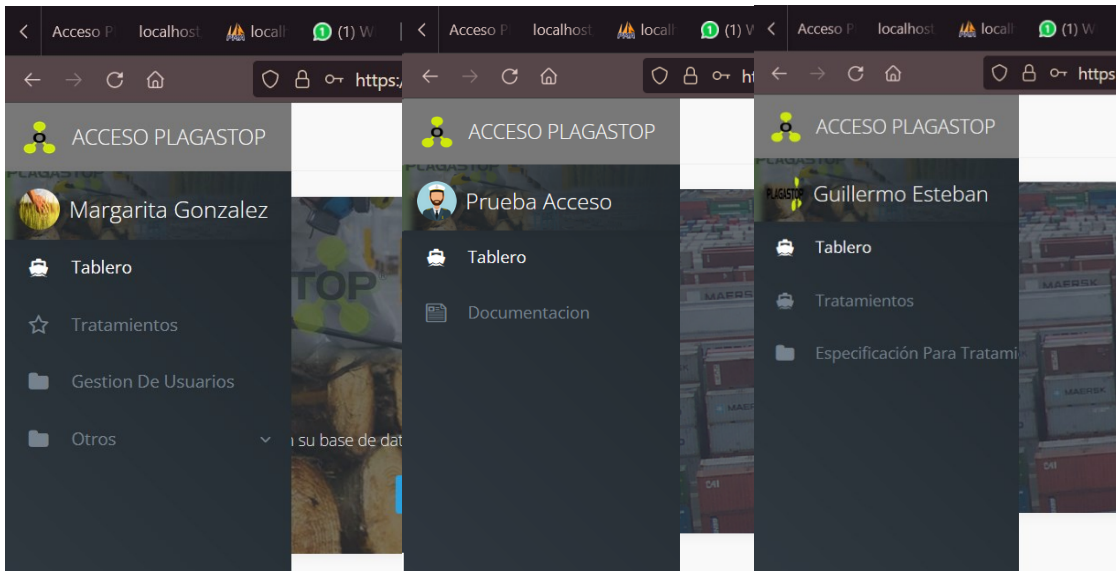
Acceso P localhost localh (1) W

https:/

ACCESO PLAGASTOP

Margarita Gonzalez

Tablero

Tratamientos

Gestion De Usuarios

Otros

TOP

n su base de dat

Acceso P localhost local (1) W

ht

ACCESO PLAGASTOP

Prueba Acceso

Tablero

Documentacion

Acceso P localhost local (1) W

https

ACCESO PLAGASTOP

Guillermo Esteban

Tablero

Tratamientos

Especificación Para Tratami

MAERSK